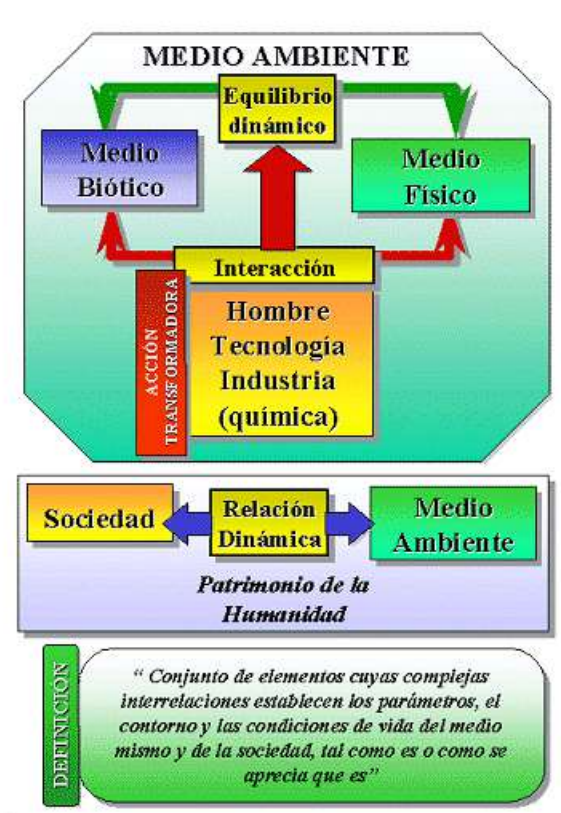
MEDIO AMBIENTE

Equilibrio dinámico

Medio Biótico

Medio Físico

Interacción

ACCIÓN TRANSFORMADORA

Hombre
Tecnología
Industria
(química)

Sociedad

Relación Dinámica

Medio Ambiente

Patrimonio de la Humanidad

DEFINICIÓN

“ Conjunto de elementos cuyas complejas interrelaciones establecen los parámetros, el contorno y las condiciones de vida del medio mismo y de la sociedad, tal como es o como se aprecia que es”